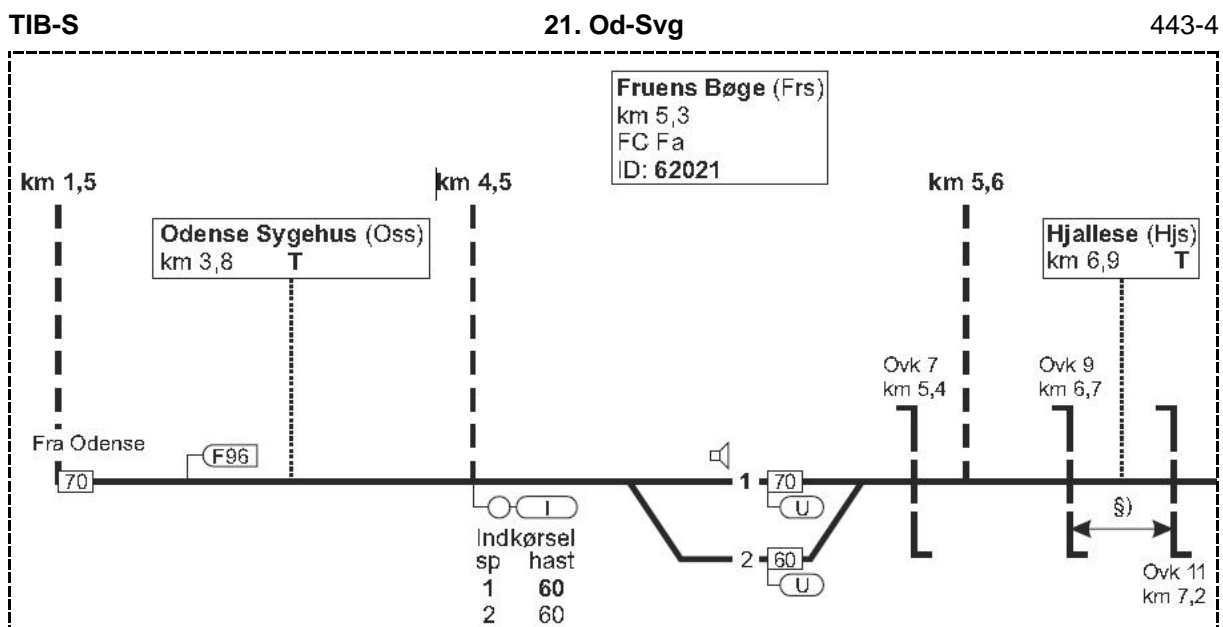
TIB-S 21. Od-Svg 443-4

Fruens Bøge (Frs)
km 5,3
FC Fa
ID: 62021

km 1,5

km 4,5

km 5,6

Odense Sygehus (Oss)
km 3,8 T

Hjallese (Hjs)
km 6,9 T

Ovk 7
km 5,4

Ovk 9
km 6,7

Fra Odense
70
F96

1 70
U
I

Indkørsel
| sp | hast |
|---|---|
| 1 | 60 |
| 2 | 60 |

2 60
U

§)

Ovk 11
km 7,2